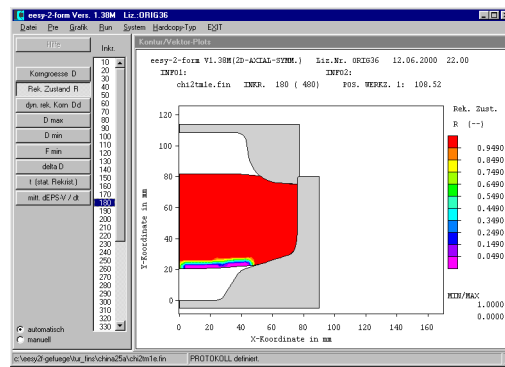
eesy-2-form Vers. 1.38M Liz.:ORIG36

Datei Pre Grafik Run System Hardcopy-Typ EXIT

Hilfe

Inkr.

Korngroesse D
Rek. Zustand R
dyn. rek. Korn Dd
D max
D min
F min
delta D
t (stat. Rekrist.)
mitt. dEPS-V / dt

10
20
30
40
50
60
70
80
90
100
110
120
130
140
150
160
170
180
190
200
210
220
230
240
250
260
270
280
290
300
310
320
330

automatisch
manuell

Kontur/Vektor-Plots

eesy-2-form V1.38M(2D-AXIAL-SYMM.) Liz.Nr. ORIG36 12.06.2000 22.00
INFO1: INFO2:
chi2tm1e.fin INKR. 180 ( 480) POS. WERKZ. 1: 108.52

Rek. Zust.
R (--)

0.9490
0.8490
0.7490
0.6490
0.5490
0.4490
0.3490
0.2490
0.1490
0.0490

MIN/MAX
1.0000
0.0000

Y-Koordinate in mm

120
100
80
60
40
20
0

0 20 40 60 80 100 120 140 160

X-Koordinate in mm

c:\eesy2f-gefuege\tur_fins\china25a\chi2tm1e.fin PROTOKOLL definiert.